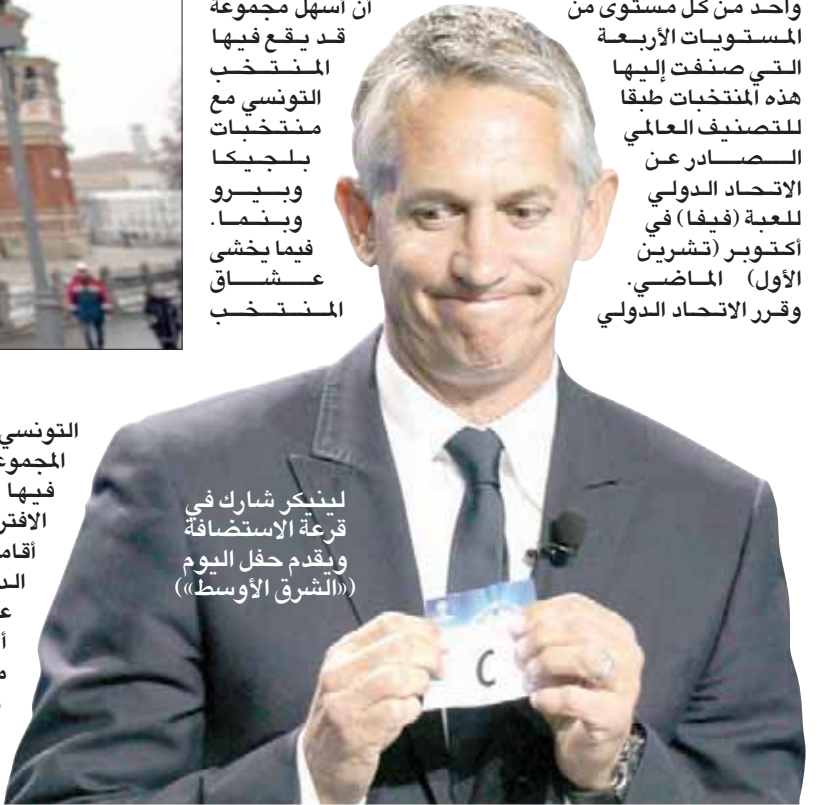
واحد من كل مستوى من المستويات الأربعة التي صنفت إليها هذه المنتخبات طبقا للتصنيف العالمي الصادر عن الاتحاد الدولي للعبة (فيفا) في أكتوبر (تشرين الأول) الماضي. وقرر الاتحاد الدولي

أن أسهل مجموعة قد يقع فيها المنتخب التونسي مع منتخبات بلجيكا وبيرو وبنما. فيما يخشى عشاق المنتخب

التونسي
المجموع
فيها
الافتر
أقام
الد
ع
أ
م

لينيكر شارك في قرعة الاستضافة ويقدم حفل اليوم («الشرق الأوسط»)

C